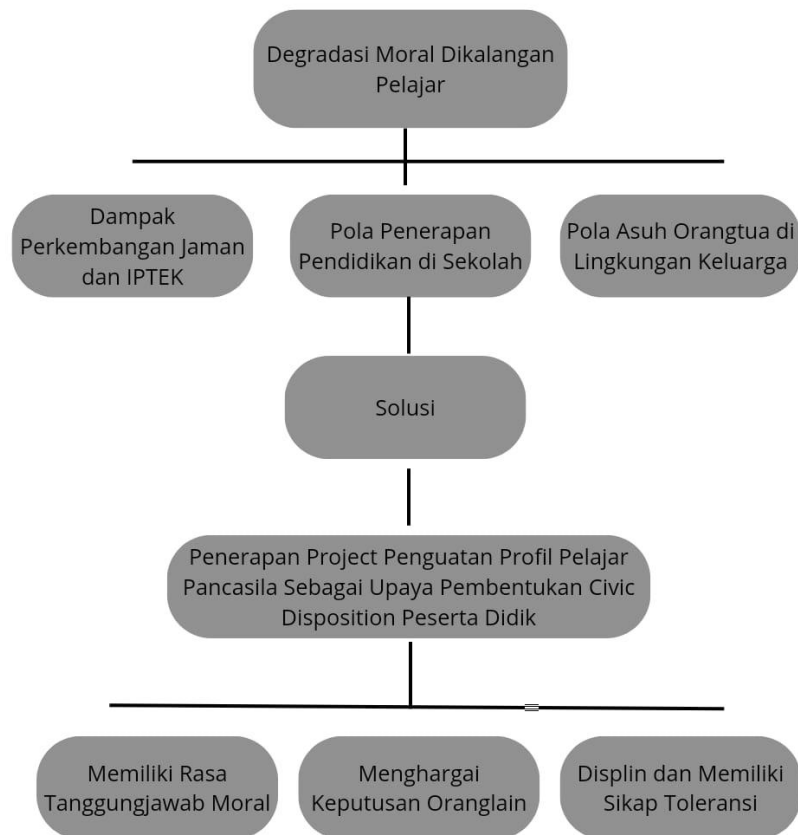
Degradasi Moral Dikalangan Pelajar

Dampak Perkembangan Jaman dan IPTEK

Pola Penerapan Pendidikan di Sekolah

Pola Asuh Orangtua di Lingkungan Keluarga

Solusi

Penerapan Project Penguatan Profil Pelajar Pancasila Sebagai Upaya Pembentukan Civic Disposition Peserta Didik

Memiliki Rasa Tanggungjawab Moral

Menghargai Keputusan Oranglain

Displin dan Memiliki Sikap Toleransi